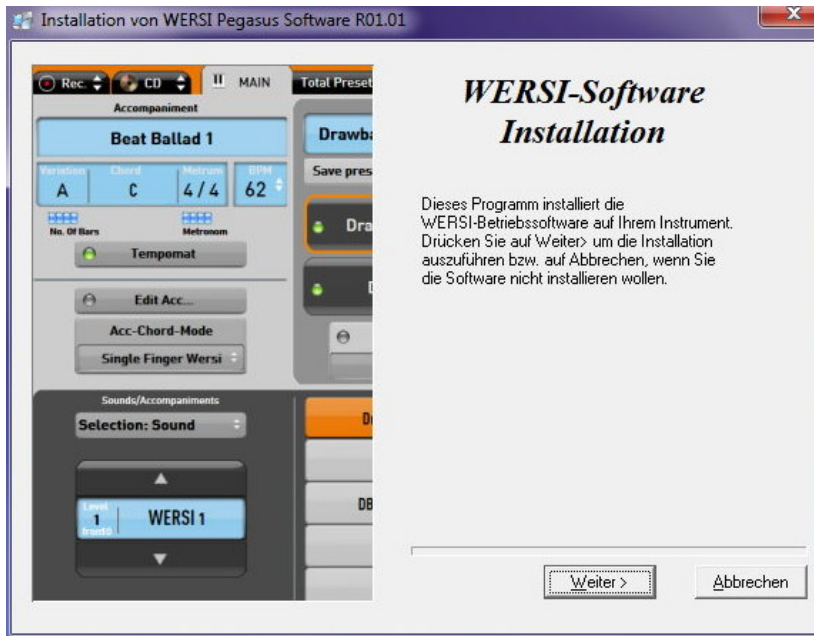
Installation von WERSI Pegasus Software R01.01

Rec. CD MAIN Total Preset

Accompaniment

Beat Ballad 1

Variation A Chord C Metrum 4/4 BPM 62

No. Of Bars Metronom

Tempomat

Edit Acc...

Acc-Chord-Mode

Single Finger Wersi

Sounds/Accompaniments

Selection: Sound

Level 1 front0 WERSI 1

Drawba

Save pres

Dra

D

DB

WERSI-Software Installation

Dieses Programm installiert die WERSI-Betriebssoftware auf Ihrem Instrument. Drücken Sie auf Weiter> um die Installation auszuführen bzw. auf Abbrechen, wenn Sie die Software nicht installieren wollen.

Weiter >

Abbrechen